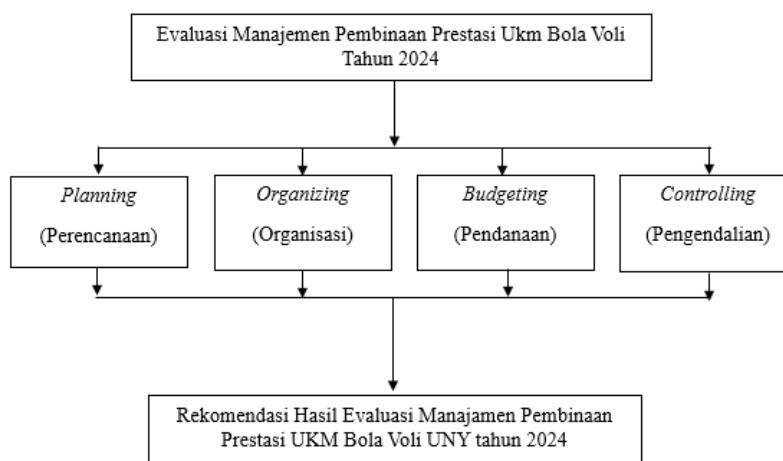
Evaluasi Manajemen Pembinaan Prestasi Ukm Bola Voli Tahun 2024

*Planning*

(Perencanaan)

*Organizing*

(Organisasi)

*Budgeting*

(Pendanaan)

*Controlling*

(Pengendalian)

Rekomendasi Hasil Evaluasi Manajamen Pembinaan Prestasi UKM Bola Voli UNY tahun 2024